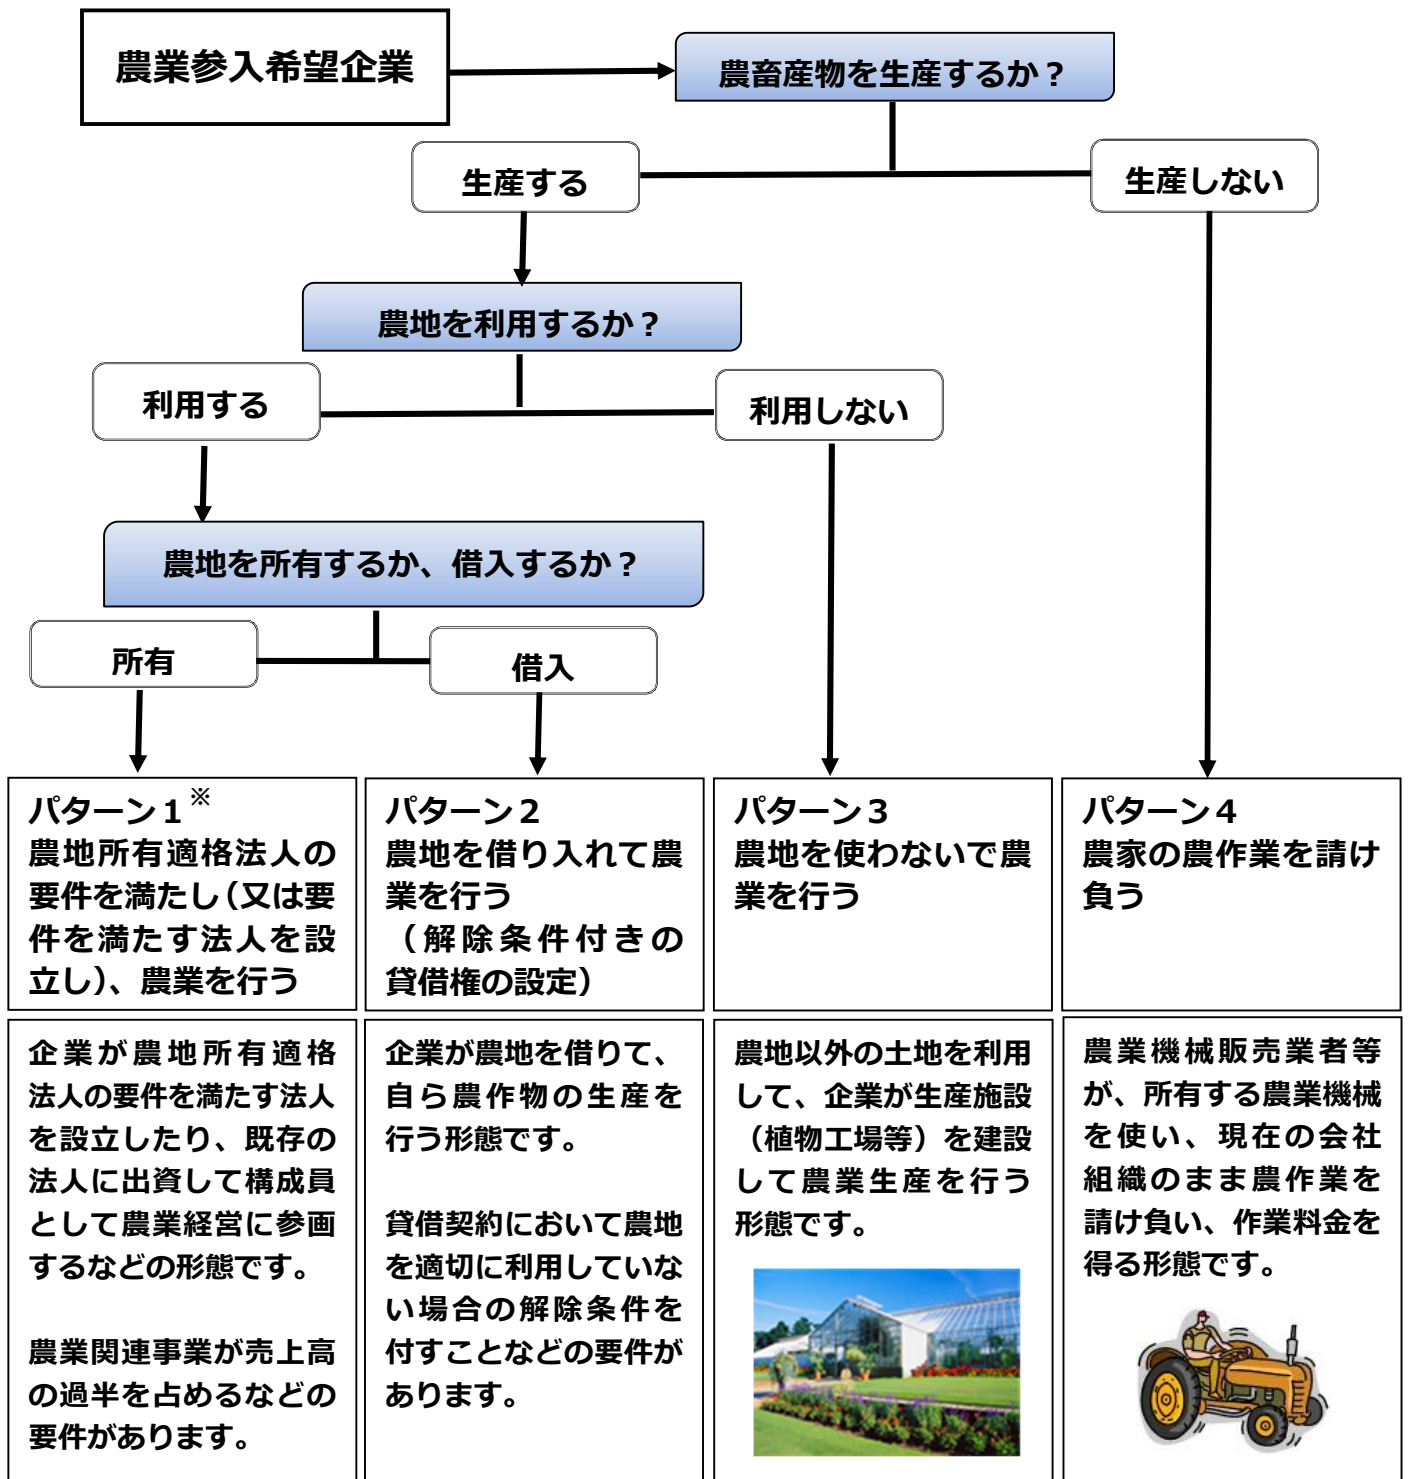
農業参入希望企業

農畜産物を生産するか？

生産する

生産しない

農地を利用するか？

利用する

利用しない

農地を所有するか、借入するか？

所有

借入

パターン１※
農地所有適格法人の要件を満たし（又は要件を満たす法人を設立し）、農業を行う

パターン２
農地を借り入れて農業を行う
（解除条件付きの貸借権の設定）

パターン３
農地を使わないで農業を行う

パターン４
農家の農作業を請け負う

企業が農地所有適格法人の要件を満たす法人を設立したり、既存の法人に出資して構成員として農業経営に参画するなどの形態です。

農業関連事業が売上高の過半を占めるなどの要件があります。

企業が農地を借りて、自ら農作物の生産を行う形態です。

貸借契約において農地を適切に利用していない場合の解除条件を付すことなどの要件があります。

農地以外の土地を利用して、企業が生産施設（植物工場等）を建設して農業生産を行う形態です。

農業機械販売業者等が、所有する農業機械を使い、現在の会社組織のまま農作業を請け負い、作業料金を得る形態です。